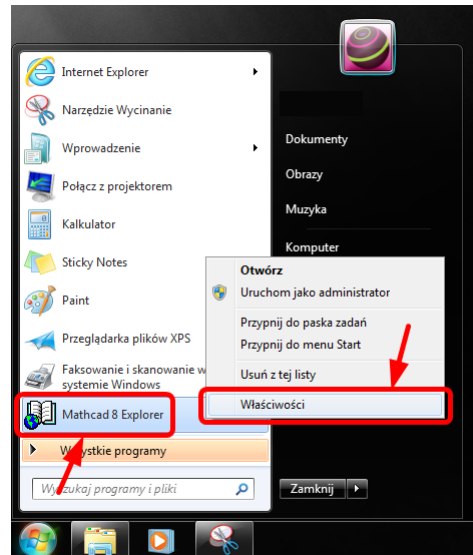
Internet Explorer
Narzędzie Wycinanie
Wprowadzenie
Połącz z projektorem
Kalkulator
Sticky Notes
Paint
Przeglądarka plików XPS
Faksowanie i skanowanie w systemie Windows
Mathcad 8 Explorer
Wszystkie programy
Wyszukaj programy i pliki

Dokumenty
Obrazy
Muzyka
Komputer

Otwórz
Uruchom jako administrator
Przypnij do paska zadań
Przypnij do menu Start
Usuń z tej listy
Właściwości

Zamknij